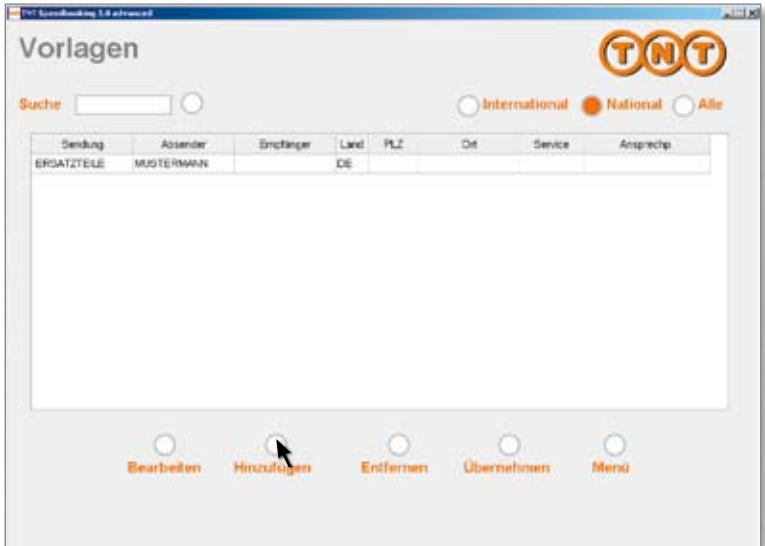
TNT Speedbooking 5.0 advanced

Vorlagen

TNT

Suche

International National Alle

| Sendung | Absender | Empfänger | Land | PLZ | Ort | Service | Ansprechp |
|---|---|---|---|---|---|---|---|
| ERSATZTEILE | MUSTERMANN | | DE | | | | |

Bearbeiten Hinzufügen Entfernen Übernehmen Menü